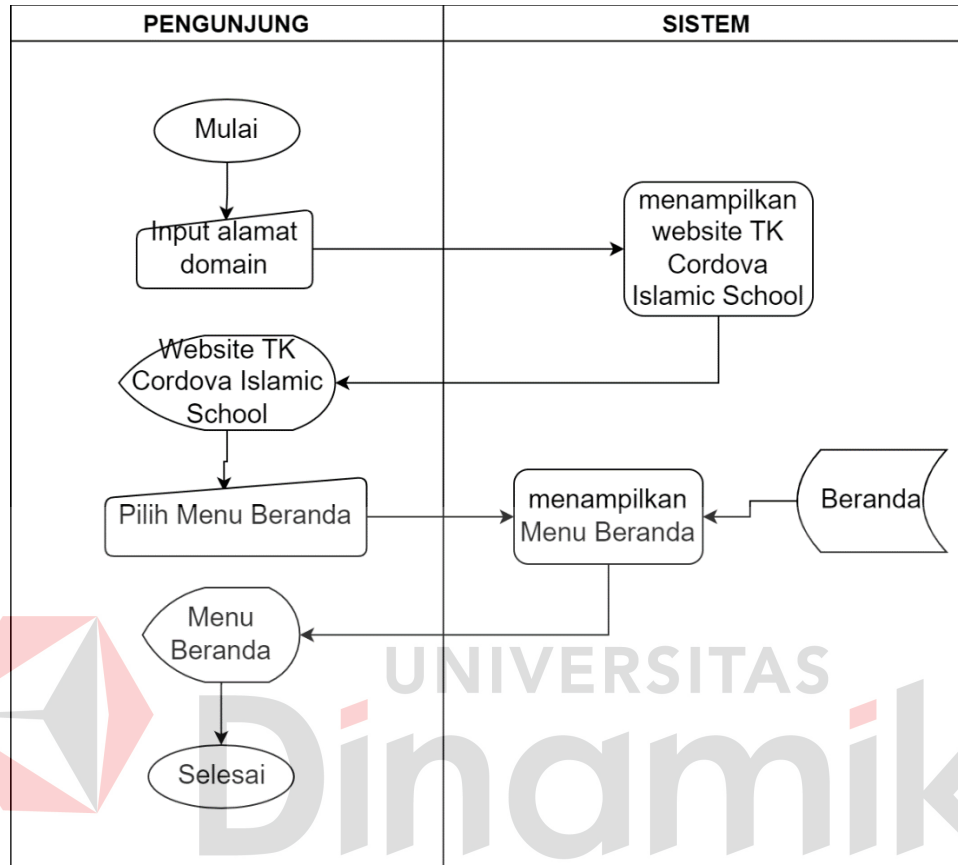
| PENGUNJUNG | SISTEM |
|---|---|

Mulai

Input alamat domain

menampilkan website TK Cordova Islamic School

Website TK Cordova Islamic School

Pilih Menu Beranda

menampilkan Menu Beranda

Beranda

Menu Beranda

Selesai

UNIVERSITAS
Dinamik